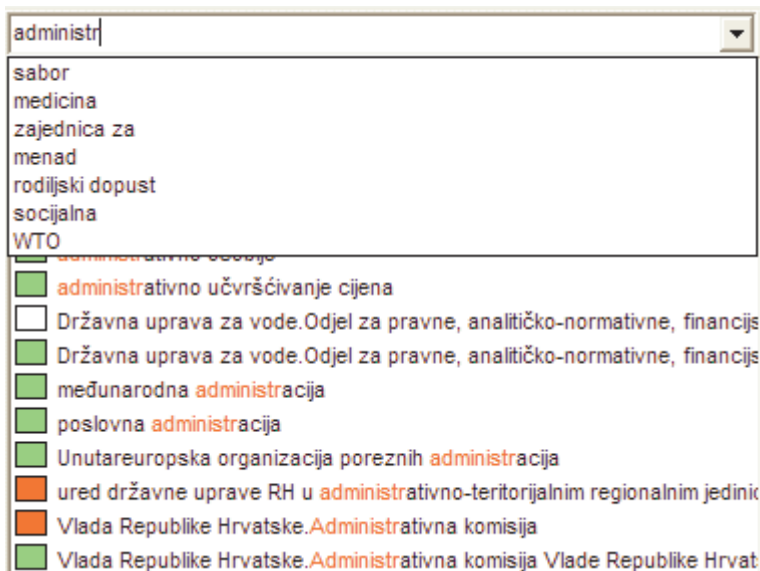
administr

sabor
medicina
zajednica za
menad
rodiljski dopust
socijalna
WTO

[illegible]

administrativno učvršćivanje cijena

Državna uprava za vode.Odjel za pravne, analitičko-normativne, financijs

Državna uprava za vode.Odjel za pravne, analitičko-normativne, financijs

međunarodna administracija

poslovna administracija

Unutareuropska organizacija poreznih administracija

ured državne uprave RH u administrativno-teritorijalnim regionalnim jedinic

Vlada Republike Hrvatske.Administrativna komisija

Vlada Republike Hrvatske.Administrativna komisija Vlade Republike Hrvat